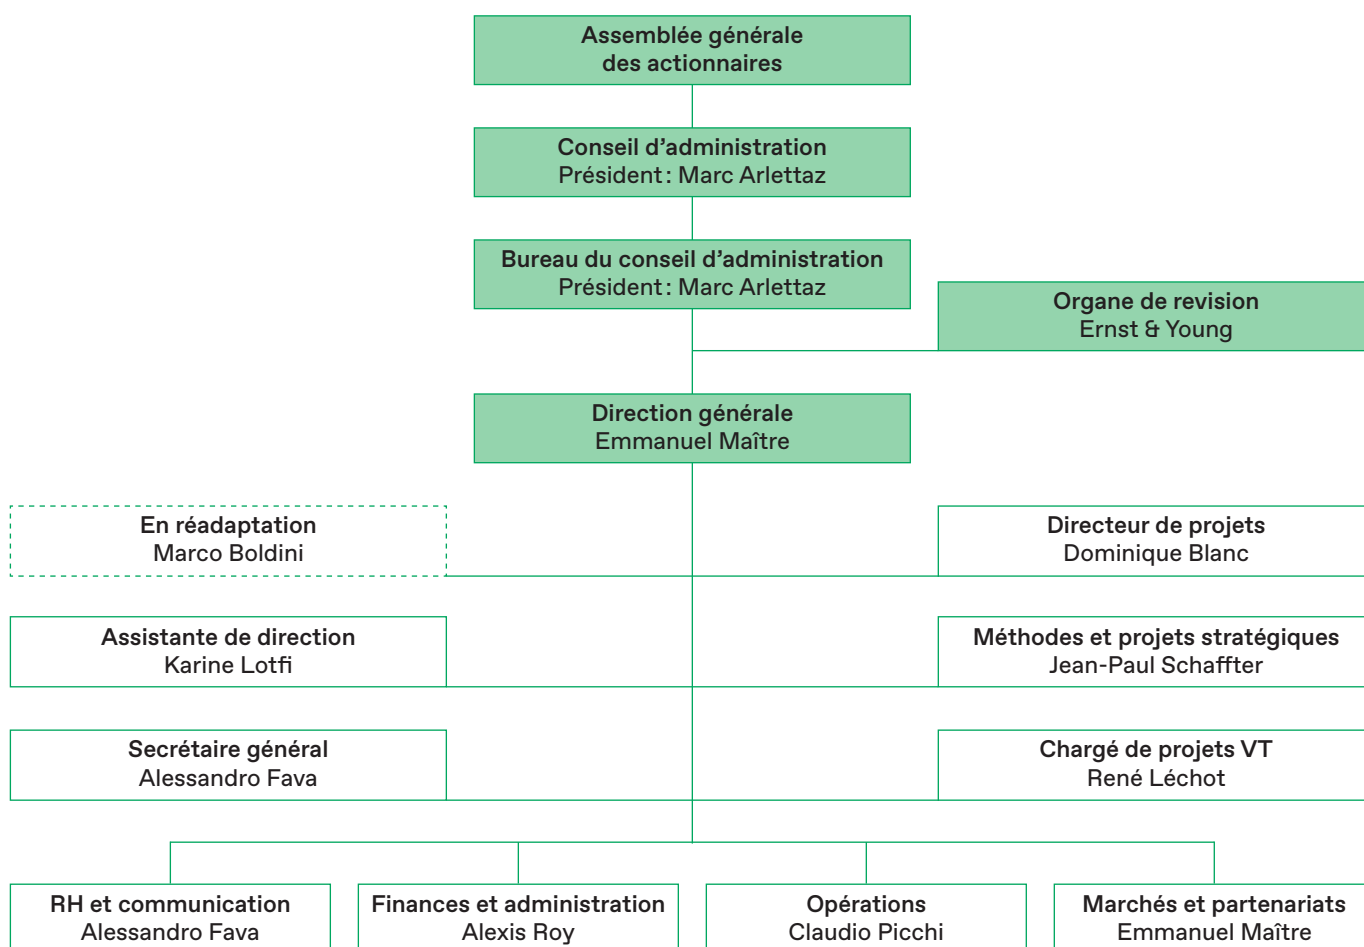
Assemblée générale des actionnaires

Conseil d’administration
Président : Marc Arlettaz

Bureau du conseil d’administration
Président : Marc Arlettaz

Organe de revision
Ernst & Young

Direction générale
Emmanuel Maître

En réadaptation
Marco Boldini

Directeur de projets
Dominique Blanc

Assistante de direction
Karine Lotfi

Méthodes et projets stratégiques
Jean-Paul Schaffter

Secrétaire général
Alessandro Fava

Chargé de projets VT
René Léchot

RH et communication
Alessandro Fava

Finances et administration
Alexis Roy

Opérations
Claudio Picchi

Marchés et partenariats
Emmanuel Maître